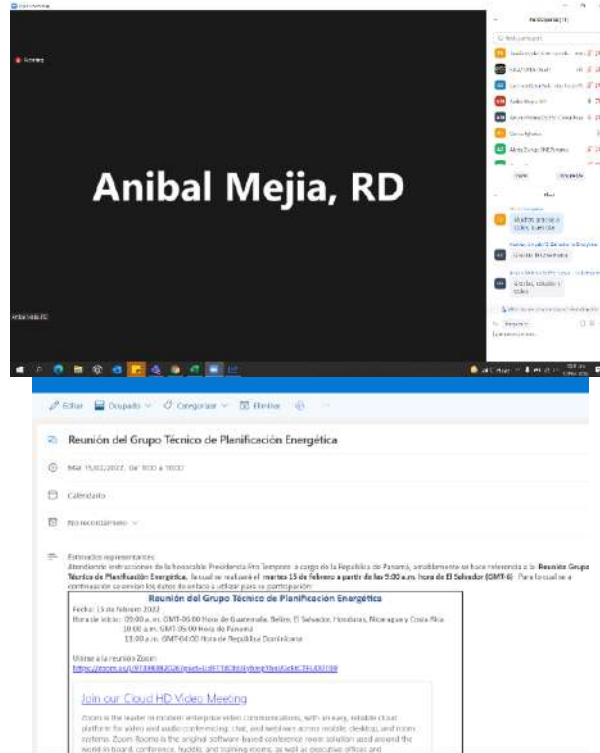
Anibal Mejia, RD

Participantes (11)

Chat

Anibal Mejia RD

Editar   Ocupado   Categorizar   Eliminar

Reunión del Grupo Técnico de Planificación Energética

Mar 15/02/2022, De 9:00 a 10:00

Calendario

No recordármelo

Estimados representantes:
Atendiendo instrucciones de la honorable Presidencia Pro Tempore, a cargo de la República de Panamá, amablemente se hace referencia a la Reunión Grupo Técnico de Planificación Energética, la cual se realizará el martes 15 de febrero a partir de las 9:00 a.m. hora de El Salvador (GMT-6). Para lo cual se a continuación se envían los datos de enlace a utilizar para su participación:

Reunión del Grupo Técnico de Planificación Energética
Fecha: 15 de febrero 2022
Hora de inicio: 09:00 a.m. GMT-06:00 Hora de Guatemala, Belice, El Salvador, Honduras, Nicaragua y Costa Rica
10:00 a.m. GMT-05:00 Hora de Panamá
11:00 a.m. GMT-04:00 Hora de República Dominicana

Unirse a la reunión Zoom
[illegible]

Join our Cloud HD Video Meeting
Zoom is the leader in modern enterprise video communications, with an easy, reliable cloud platform for video and audio conferencing, chat, and webinars across mobile, desktop, and room systems. Zoom Rooms is the original software-based conference room solution used around the world in board, conference, huddle, and training rooms, as well as executive offices and